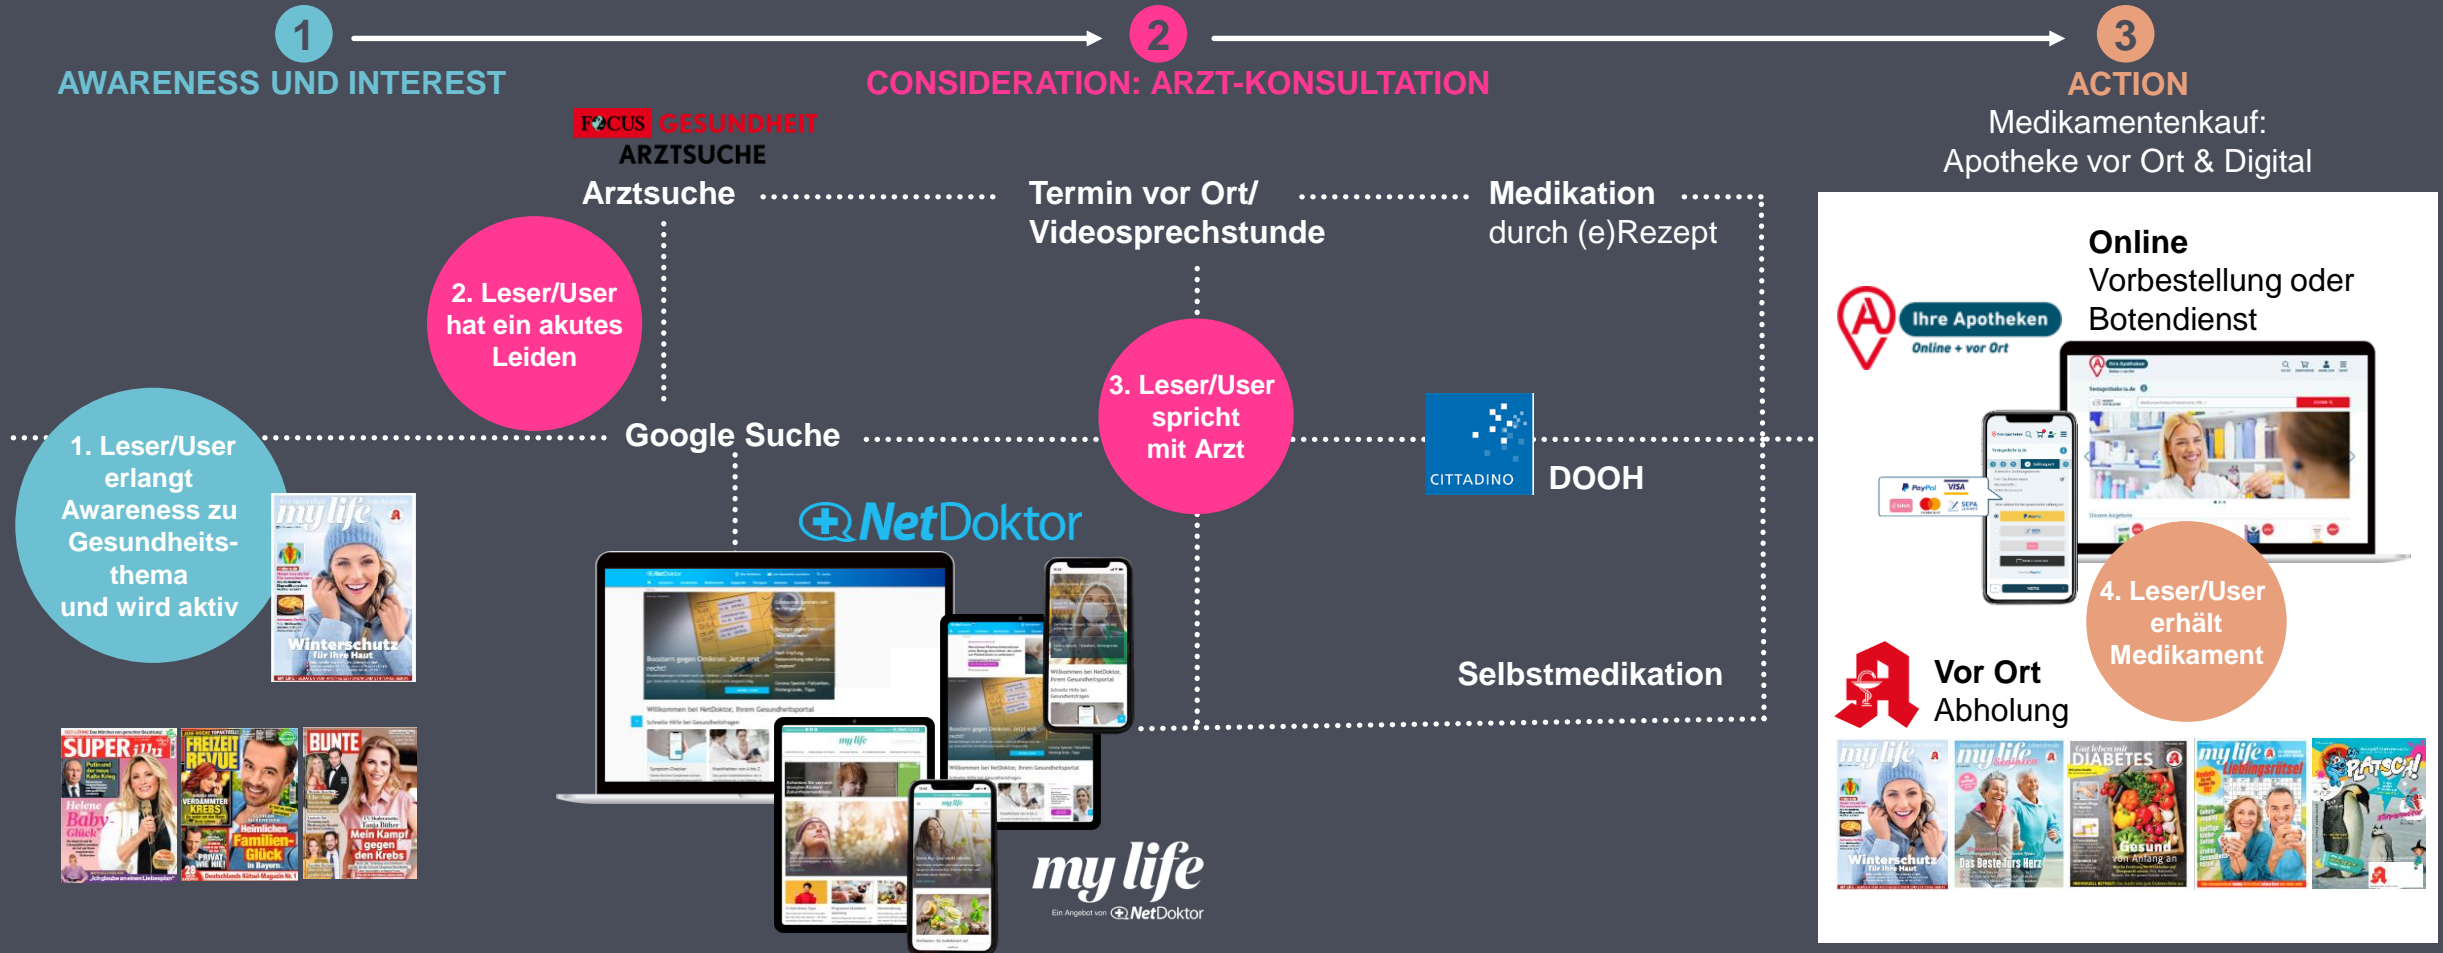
1
AWARENESS UND INTEREST

2
CONSIDERATION: ARZT-KONSULTATION

3
ACTION
Medikamentenkauf:
Apotheke vor Ort & Digital

FOCUS GESUNDHEIT
ARZTSUCHE

Arztsuche

Termin vor Ort/
Videosprechstunde

Medikation
durch (e)Rezept

2. Leser/User hat ein akutes Leiden

1. Leser/User erlangt Awareness zu Gesundheitsthema und wird aktiv

Google Suche

3. Leser/User spricht mit Arzt

CITTADINO

DOOH

NetDoktor

Selbstmedikation

my life
Ein Angebot von NetDoktor

Online
Vorbestellung oder Botendienst

Ihre Apotheken
Online + vor Ort

4. Leser/User erhält Medikament

Vor Ort
Abholung

my life
Winterschutz
für Ihre Haut

SUPER illu
FREIZEIT REVUE
BUNTE
DIABETES
RÄTSCH!